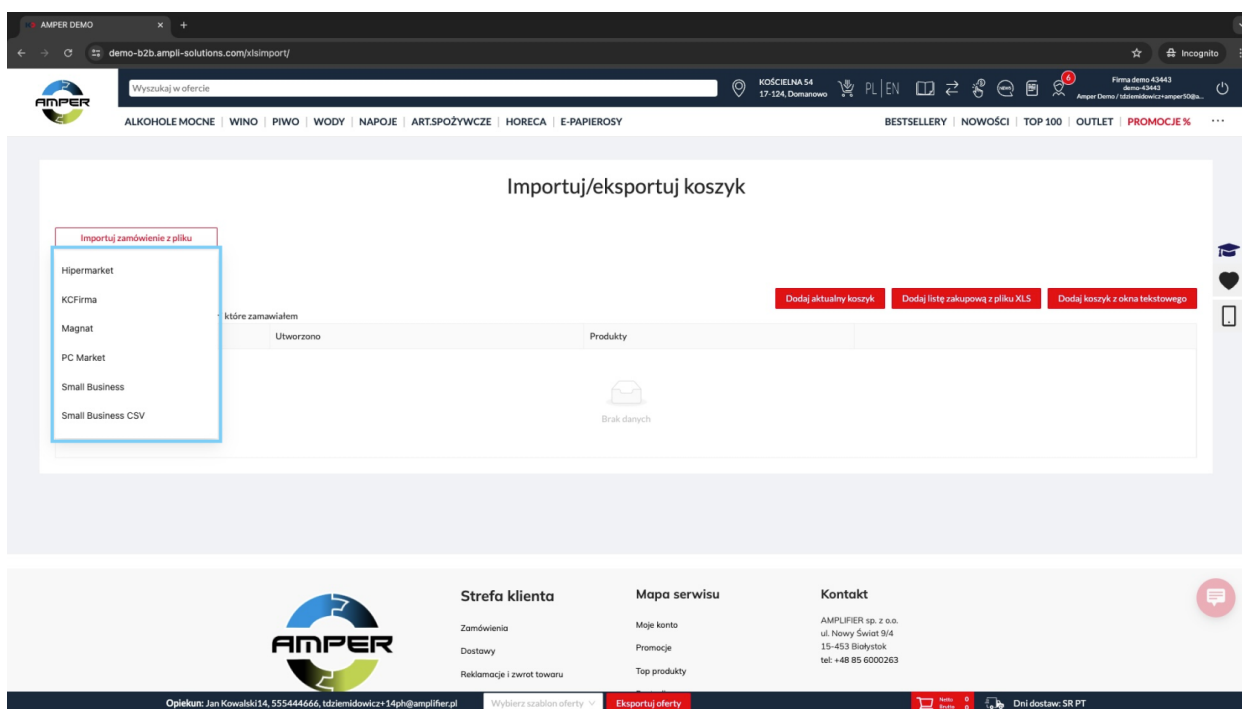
AMPER DEMO

demo-b2b.ampli-solutions.com/xlsimport/

Incognito

AMPER

Wyszukaj w ofercie

KOŚCIELNA 54
17-124, Domanowo

PL | EN

6

Firma demo 43443
demo-43443
Amper Demo / tdziemidowicz+amper50@a...

ALKOHOLE MOCNE | WINO | PIWO | WODY | NAPOJE | ART.SPOŻYWCZE | HORECA | E-PAPIEROSY

BESTSELLERY | NOWOŚCI | TOP 100 | OUTLET | PROMOCJE %

Importuj/eksportuj koszyk

Importuj zamówienie z pliku

Hipermarket

KCFirma

Magnat

PC Market

Small Business

Small Business CSV

Dodaj aktualny koszyk

Dodaj listę zakupową z pliku XLS

Dodaj koszyk z okna tekstowego

które zamawiałem

| Utworzono | Produkty |
|---|---|

Brak danych

AMPER

Strefa klienta

Zamówienia

Dostawy

Reklamacje i zwrot towaru

Mapa serwisu

Moje konto

Promocje

Top produkty

Kontakt

AMPLIFIER sp. z o.o.
ul. Nowy Świat 9/4
15-453 Białystok
tel: +48 85 6000263

Opiekun: Jan Kowalski14, 555444666, tdziemidowicz+14ph@amplifier.pl

Wybierz szablon oferty

Eksportuj oferty

Netto 0
Brutto 0

Dni dostaw: SR PT